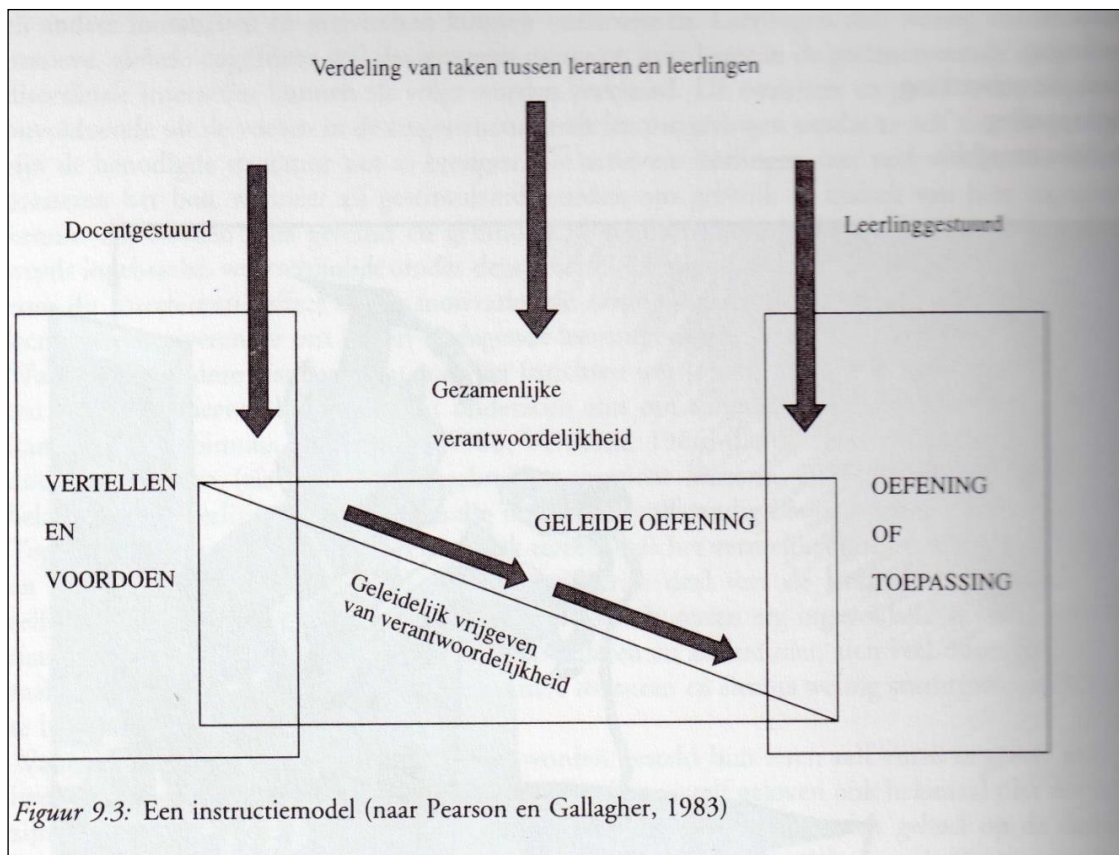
Verdeling van taken tussen leraren en leerlingen

Docentgestuurd

Leerlinggestuurd

Gezamenlijke verantwoordelijkheid

VERTELLEN EN VOORDOEN

GELEIDE OEFENING

OEFENING OF TOEPASSING

Geleidelijk vrijgeven van verantwoordelijkheid

Figuur 9.3: Een instructiemodel (naar Pearson en Gallagher, 1983)